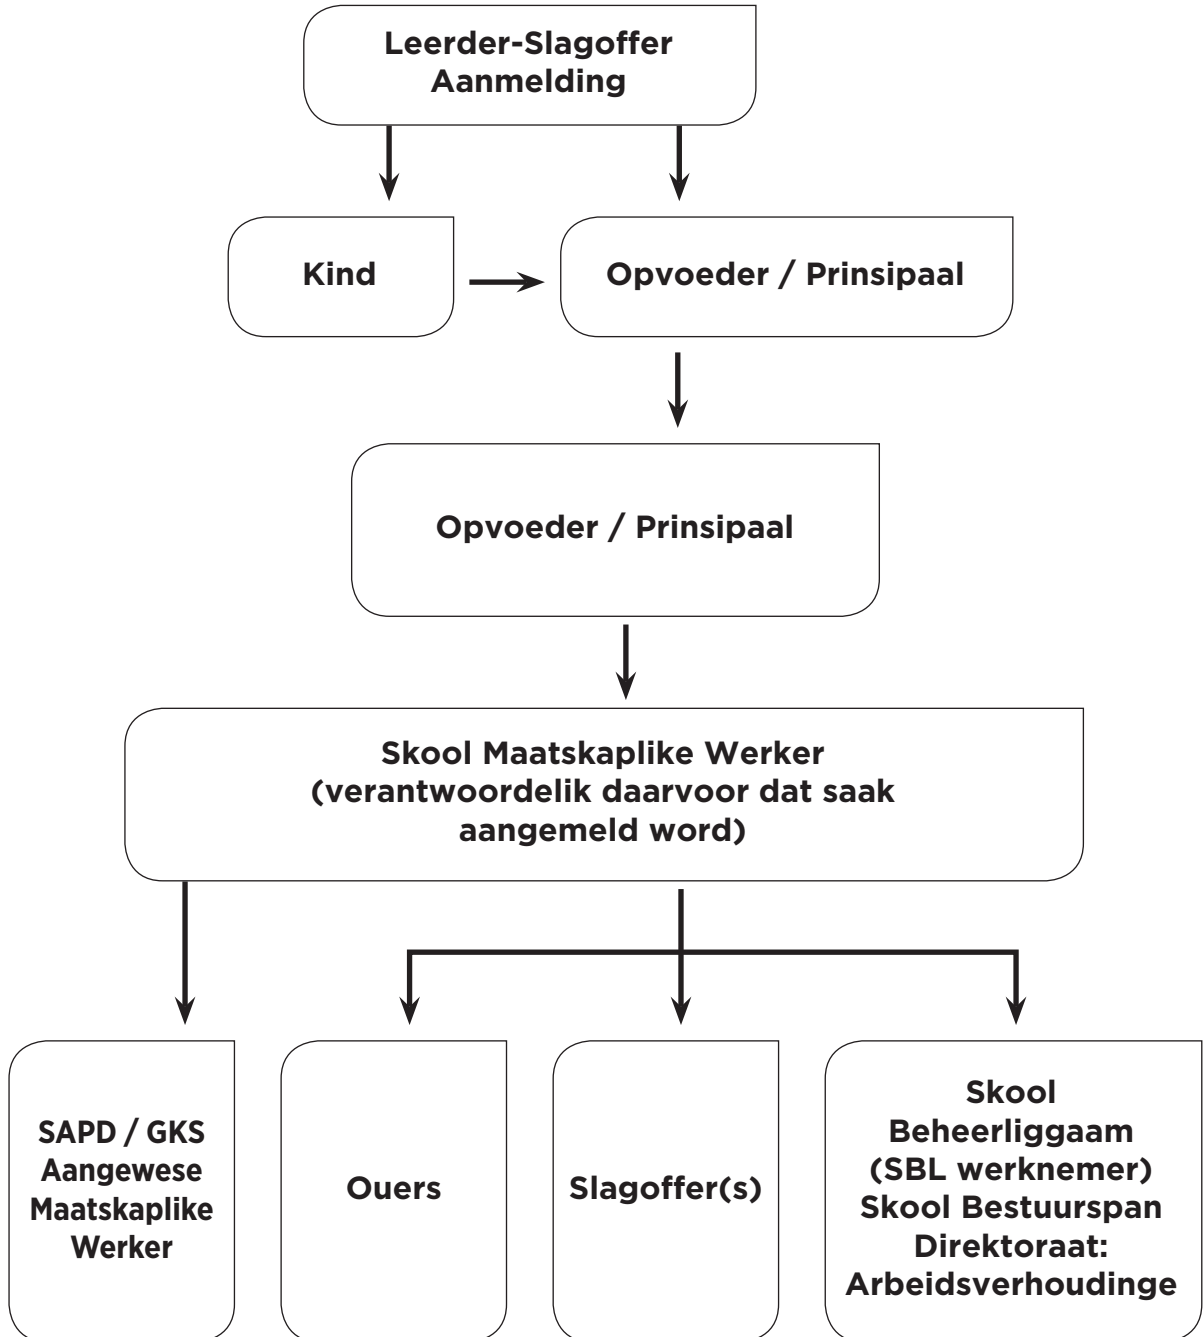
Leerder-Slagoffer Aanmelding

Kind

Opvoeder / Prinsipaal

Opvoeder / Prinsipaal

Skool Maatskaplike Werker (verantwoordelik daarvoor dat saak aangemeld word)

SAPD / GKS Aangewese Maatskaplike Werker

Ouers

Slagoffer(s)

Skool Beheerliggaam (SBL werknemer) Skool Bestuurspan Direktoraat: Arbeidsverhoudinge